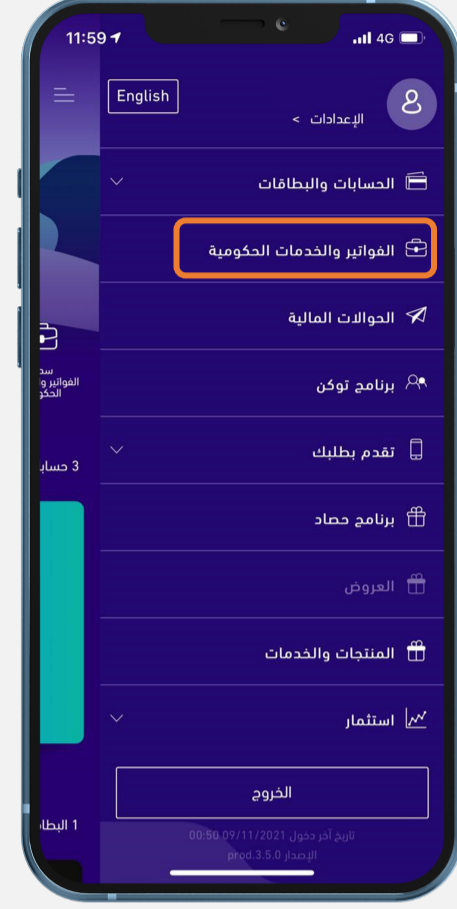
11:59 4G

English

الإعدادات >

الحسابات والبطاقات

الفواتير والخدمات الحكومية

الحوالات المالية

برنامج توكن

تقدم بطلبك

برنامج حصاد

العروض

المنتجات والخدمات

استثمار

الخروج

تاريخ آخر دخول 09/11/2021 00:50

الإصدار prod.3.5.0

سد

الفواتير و

الحكو

3 حساب

1 البطا